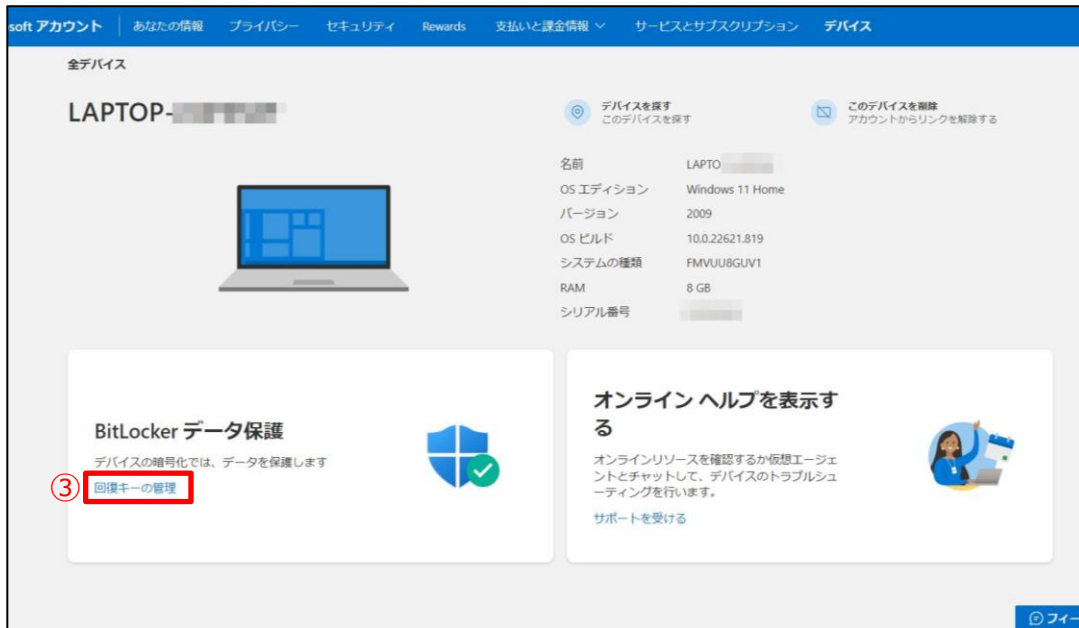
soft アカウント | あなたの情報 プライバシー セキュリティ Rewards 支払いと課金情報 ∨ サービスとサブスクリプション デバイス

全デバイス

LAPTOP-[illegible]

デバイスを探す
このデバイスを探す

このデバイスを削除
アカウントからリンクを解除する

| 名前 | LAPTO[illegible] |
|---|---|
| OS エディション | Windows 11 Home |
| バージョン | 2009 |
| OS ビルド | 10.0.22621.819 |
| システムの種類 | FMVUU8GUV1 |
| RAM | 8 GB |
| シリアル番号 | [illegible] |

BitLocker データ保護

デバイスの暗号化では、データを保護します

③ 回復キーの管理

オンライン ヘルプを表示する

オンラインリソースを確認するか仮想エージェントとチャットして、デバイスのトラブルシューティングを行います。

サポートを受ける

フィー